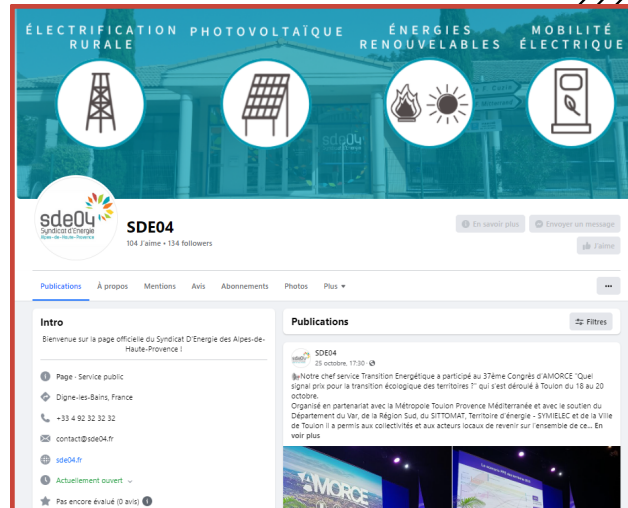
ÉLECTRIFICATION RURALE
PHOTOVOLTAÏQUE
ÉNERGIES RENOUVELABLES
MOBILITÉ ÉLECTRIQUE

sde04
Syndicat d'Énergie
Alpes-de-Haute-Provence

SDE04
104 J'aime • 134 followers

En savoir plus
Envoyer un message
J'aime

Publications
À propos
Mentions
Avis
Abonnements
Photos
Plus
...

Intro
Bienvenue sur la page officielle du Syndicat D'Energie des Alpes-de-Haute-Provence !

Page · Service public
Digne-les-Bains, France
+33 4 92 32 32 32
contact@sde04.fr
sde04.fr
Actuellement ouvert
Pas encore évalué (0 avis)

Publications
Filtres

SDE04
25 octobre, 17:30 ·

Notre chef service Transition Energétique a participé au 37ème Congrès d'AMORCE "Quel signal prix pour la transition écologique des territoires ?" qui s'est déroulé à Toulon du 18 au 20 octobre.
Organisé en partenariat avec la Métropole Toulon Provence Méditerranée et avec le soutien du Département du Var, de la Région Sud, du SITTOMAT, Territoire d'énergie - SYMIELEC et de la Ville de Toulon il a permis aux collectivités et aux acteurs locaux de revenir sur l'ensemble de ce... En voir plus

AMORCE